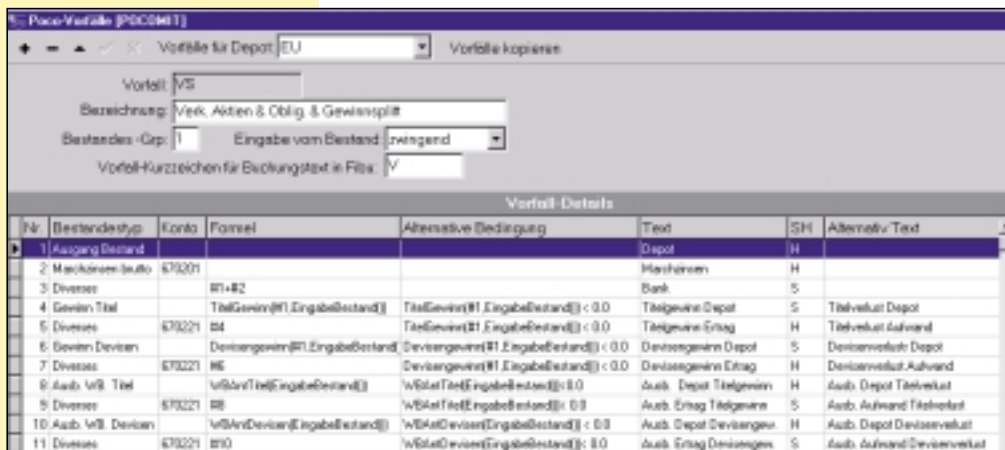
Poco-Vorfälle [POCOMIT]

Vorfälle für Depot EU

Vorfälle kopieren

Vorfall: VS

Bezeichnung: Verk. Aktien & Oblig. & Gewinnsplitt

Bestandes -Grp: 1

Eingabe vom Bestand: zwingend

Vorfall-Kurzzeichen für Buchungstext in Fibu: V

Vorfall-Details

| Nr. | Bestandestyp | Konto | Formel | Alternative Bedingung | Text | SH | Alternativ Text |
|---|---|---|---|---|---|---|---|
| 1 | Ausgang Bestand | | | | Depot | H | |
| 2 | Marchzinsen (aufl) | 670201 | | | Marchzinsen | H | |
| 3 | Diverses | | #1+#2 | | Bank | S | |
| 4 | Gewinn Titel | | TitelGewinn(#1,EingabeBestand) | TitelGewinn(#1,EingabeBestand()) < 0.0 | Titelgewinn Depot | S | Titelverlust Depot |
| 5 | Diverses | 670221 | #4 | TitelGewinn(#1,EingabeBestand()) < 0.0 | Titelgewinn Ertrag | H | Titelverlust Aufwand |
| 6 | Gewinn Devisen | | Devisengewinn(#1,EingabeBestand( | Devisengewinn(#1,EingabeBestand()) < 0.0 | Devisengewinn Depot | S | Devisenverlust Depot |
| 7 | Diverses | 670221 | #6 | Devisengewinn(#1,EingabeBestand()) < 0.0 | Devisengewinn Ertrag | H | Devisenverlust Aufwand |
| 8 | Ausb. WB. Titel | | WBAnTitel(EingabeBestand()) | WBAnTitel(EingabeBestand()) < 0.0 | Ausb. Depot Titelgewinn | H | Ausb. Depot Titelverlust |
| 9 | Diverses | 670221 | #8 | WBAnTitel(EingabeBestand()) < 0.0 | Ausb. Ertrag Titelgewinn | S | Ausb. Aufwand Titelverlust |
| 10 | Ausb. WB. Devisen | | WBAnDevisen(EingabeBestand()) | WBAnDevisen(EingabeBestand()) < 0.0 | Ausb. Depot Devisengew. | H | Ausb. Depot Devisenverlust |
| 11 | Diverses | 670221 | #10 | WBAnDevisen(EingabeBestand()) < 0.0 | Ausb. Ertrag Devisengew. | S | Ausb. Aufwand Devisenverlust |